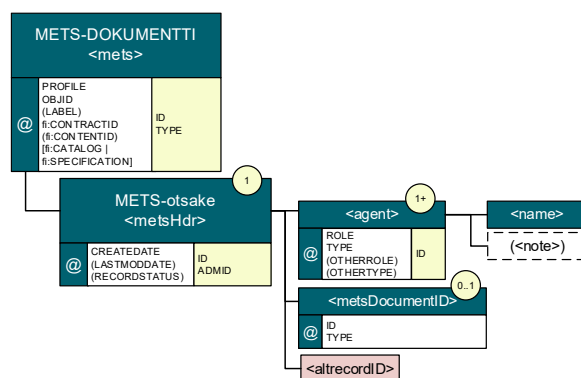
METS-DOKUMENTTI
<mets>

@

PROFILE
OBJID
(LABEL)
fi:CONTRACTID
(fi:CONTENTID)
[fi:CATALOG |
fi:SPECIFICATION]

ID
TYPE

METS-otsake
<metsHdr>

1

@

CREATEDATE
(LASTMODDATE)
(RECORDSTATUS)

ID
ADMID

<agent>

1+

@

ROLE
TYPE
(OTHERROLE)
(OTHERTYPE)

ID

<name>

(<note>)

<metsDocumentID>

0..1

@

ID
TYPE

<altrecordID>